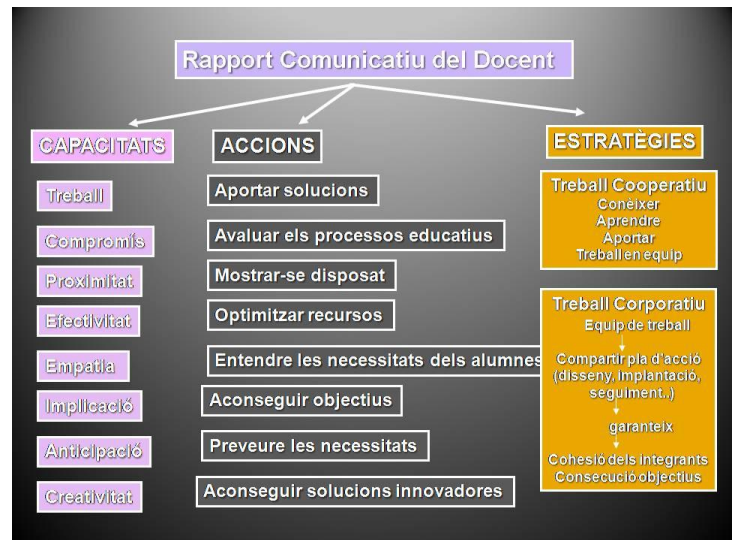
Rapport Comunicatiu del Docent

CAPACITATS

Treball

Compromís

Proximitat

Efectivitat

Empatia

Implicació

Anticipació

Creativitat

ACCIONS

Aportar solucions

Avaluar els processos educatius

Mostrar-se disposat

Optimitzar recursos

Entendre les necessitats dels alumnes

Aconseguir objectius

Preveure les necessitats

Aconseguir solucions innovadores

ESTRATÈGIES

Treball Cooperatiu
Conèixer
Aprendre
Aportar
Treball en equip

Treball Corporatiu
Equip de treball
Compartir pla d'acció (disseny, implantació, seguiment..)
garanteix
Cohesió dels integrants
Consecució objectius